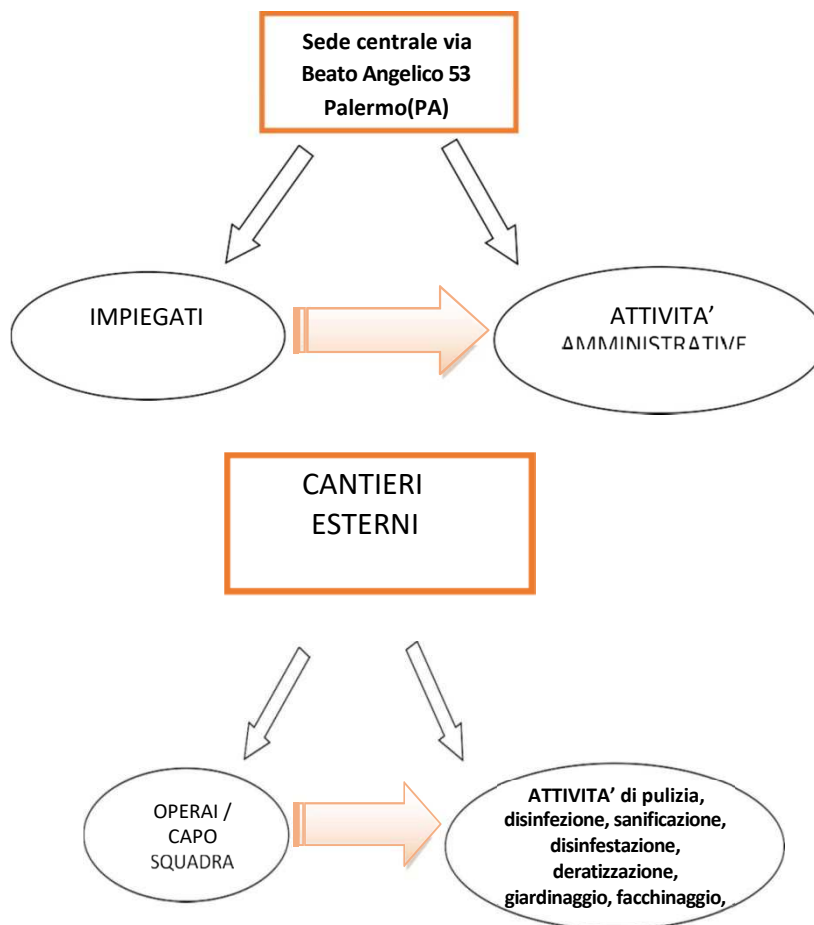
Sede centrale via Beato Angelico 53 Palermo(PA)

IMPIEGATI

ATTIVITA' AMMINISTRATIVE

CANTIERI ESTERNI

OPERAI / CAPO SQUADRA

ATTIVITA' di pulizia, disinfezione, sanificazione, disinfestazione, derattizzazione, giardinaggio, facchinaggio,